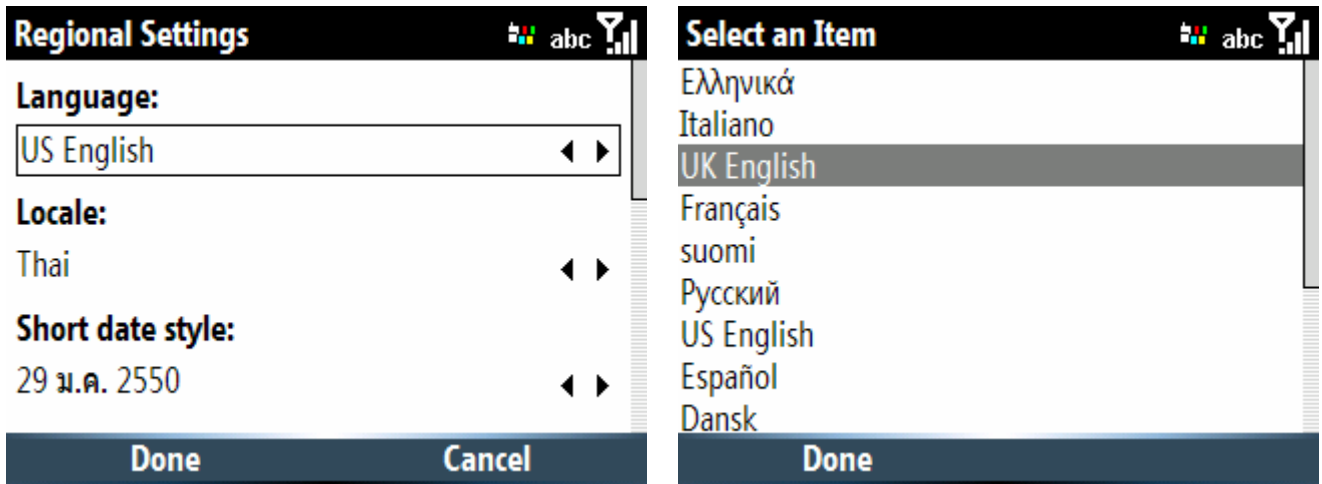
Regional Settings abc

Language:

US English

Locale:

Thai

Short date style:

29 ม.ค. 2550

Done Cancel

Select an Item abc

Ελληνικά
Italiano
UK English
Français
suomi
Русский
US English
Español
Dansk

Done